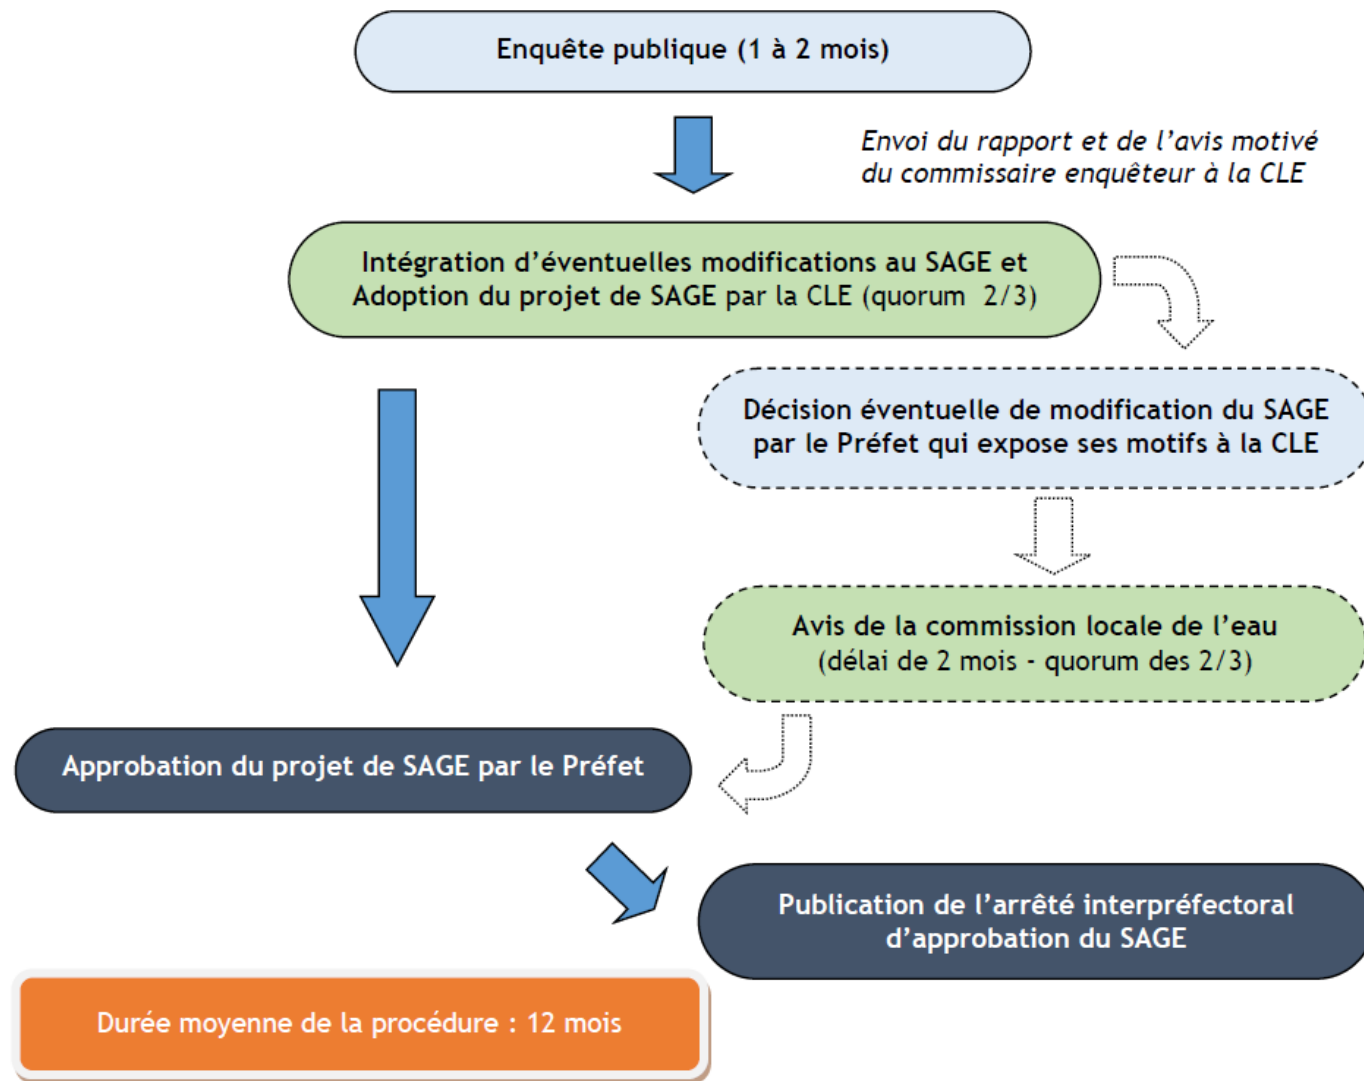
Enquête publique (1 à 2 mois)

Envoi du rapport et de l'avis motivé du commissaire enquêteur à la CLE

Intégration d'éventuelles modifications au SAGE et Adoption du projet de SAGE par la CLE (quorum 2/3)

Décision éventuelle de modification du SAGE par le Préfet qui expose ses motifs à la CLE

Avis de la commission locale de l'eau (délai de 2 mois - quorum des 2/3)

Approbation du projet de SAGE par le Préfet

Publication de l'arrêté interpréfectoral d'approbation du SAGE

Durée moyenne de la procédure : 12 mois